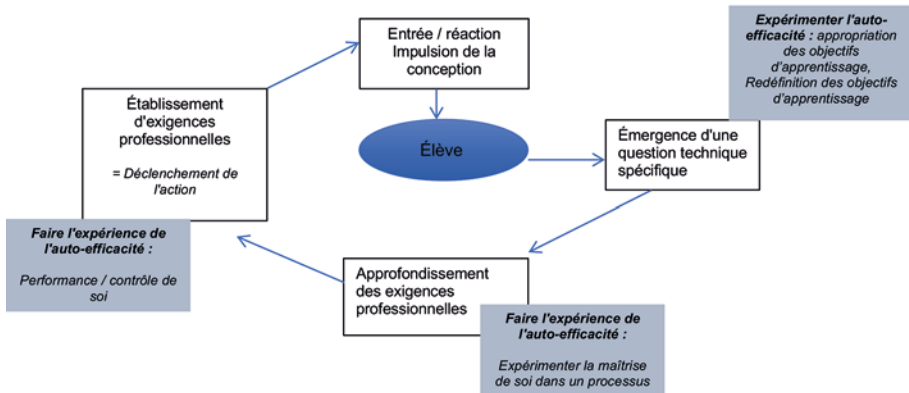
Entrée / réaction Impulsion de la conception

Expérimenter l'auto-efficacité : appropriation des objectifs d'apprentissage, Redéfinition des objectifs d'apprentissage

Établissement d'exigences professionnelles

= Déclenchement de l'action

Élève

Émergence d'une question technique spécifique

Faire l'expérience de l'auto-efficacité :

Performance / contrôle de soi

Approfondissement des exigences professionnelles

Faire l'expérience de l'auto-efficacité :

Expérimenter la maîtrise de soi dans un processus